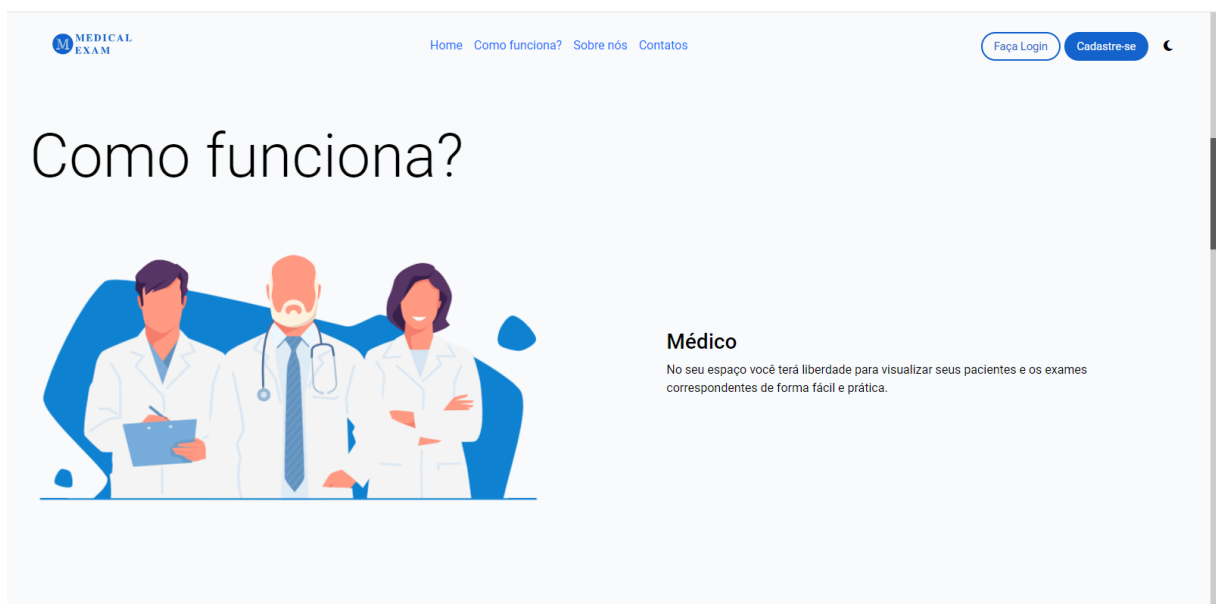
M MEDICAL EXAM

Home Como funciona? Sobre nós Contatos

Faça Login Cadastre-se

Como funciona?

Médico

No seu espaço você terá liberdade para visualizar seus pacientes e os exames correspondentes de forma fácil e prática.